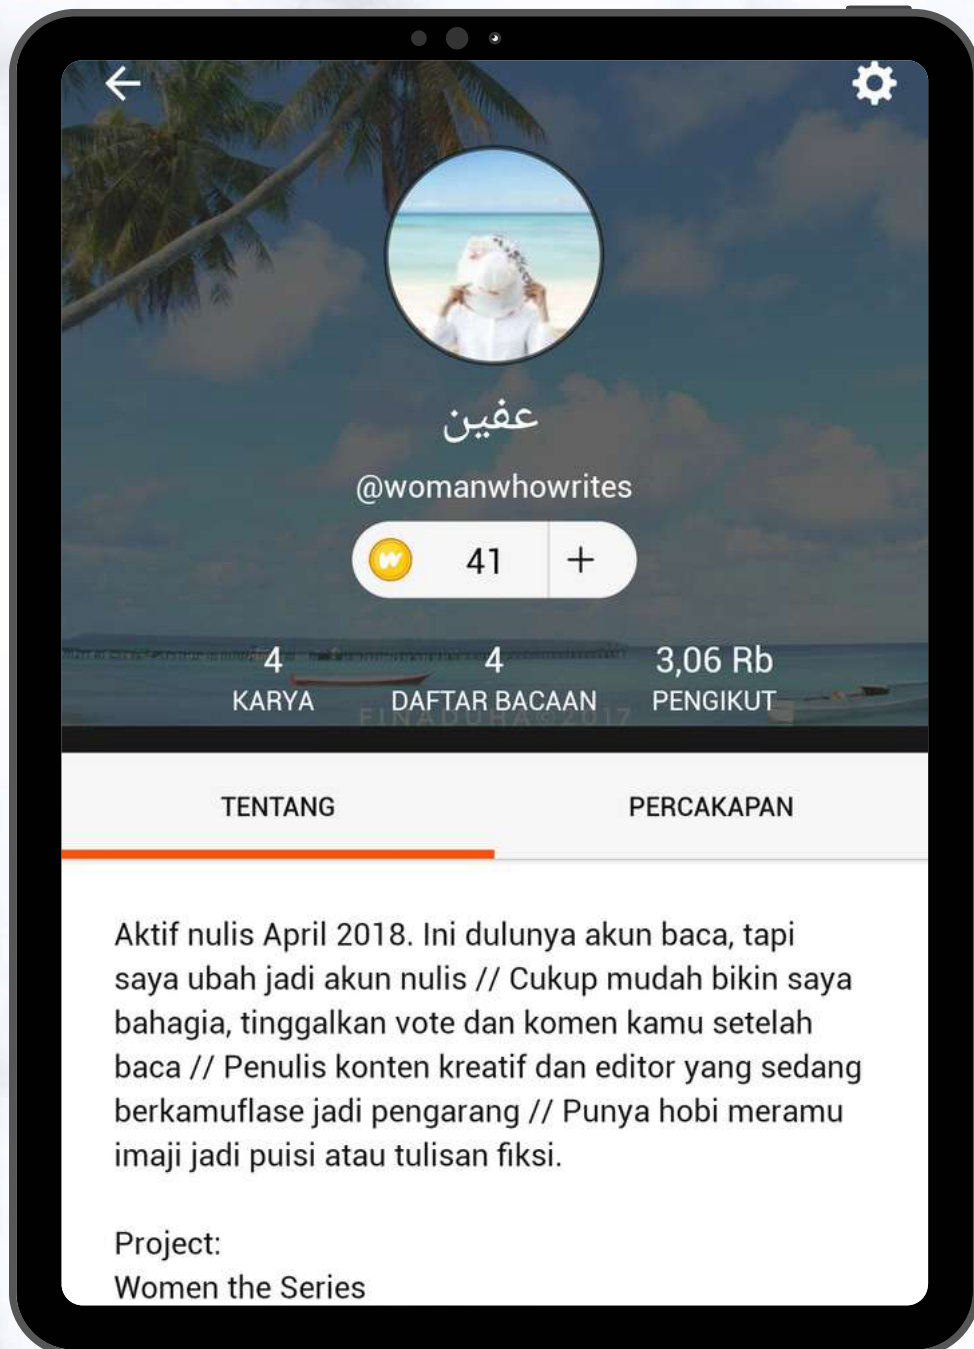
عفين

@womanwhowrites

41 +

4
KARYA

4
DAFTAR BACAAN

3,06 Rb
PENGIKUT

FINADUHA©2017

TENTANG

PERCAKAPAN

Aktif nulis April 2018. Ini dulunya akun baca, tapi saya ubah jadi akun nulis // Cukup mudah bikin saya bahagia, tinggalkan vote dan komen kamu setelah baca // Penulis konten kreatif dan editor yang sedang berkamuflase jadi pengarang // Punya hobi meramu imaji jadi puisi atau tulisan fiksi.

Project:
Women the Series